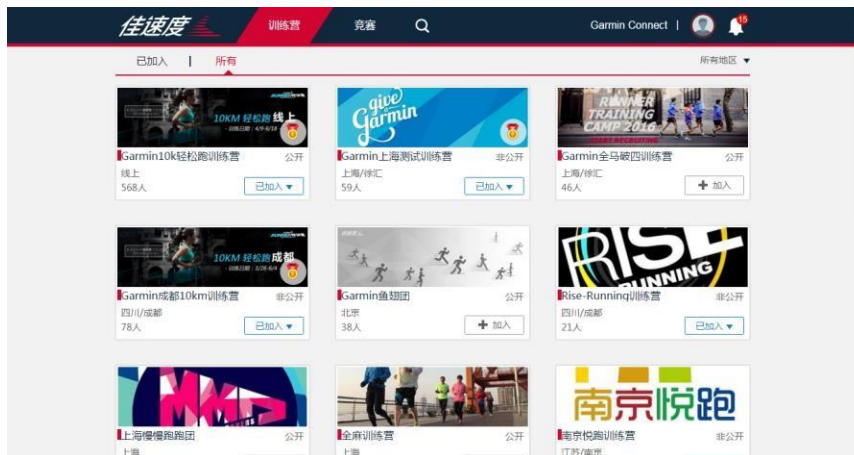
佳速度 训练营 竞赛 Garmin Connect | 15

已加入 | 所有 所有地区 ▼

10KM 轻松跑 线上
Garmin10k轻松跑训练营 公开
线上
568人
已加入 ▼

give Garmin
Garmin上海测试训练营 非公开
上海/徐汇
59人
已加入 ▼

RUNNER TRAINING CAMP 2016
Garmin全马破四训练营 公开
上海/徐汇
46人
+ 加入

10KM 轻松跑 成都
Garmin成都10km训练营 非公开
四川/成都
78人
已加入 ▼

Garmin鱼翅团 公开
北京
38人
+ 加入

RISE RUNNING
Rise-Running训练营 非公开
四川/成都
21人
已加入 ▼

上海慢慢跑跑团 公开
上海

全麻训练营 公开
上海

南京悦跑
南京悦跑训练营 非公开
江苏/南京